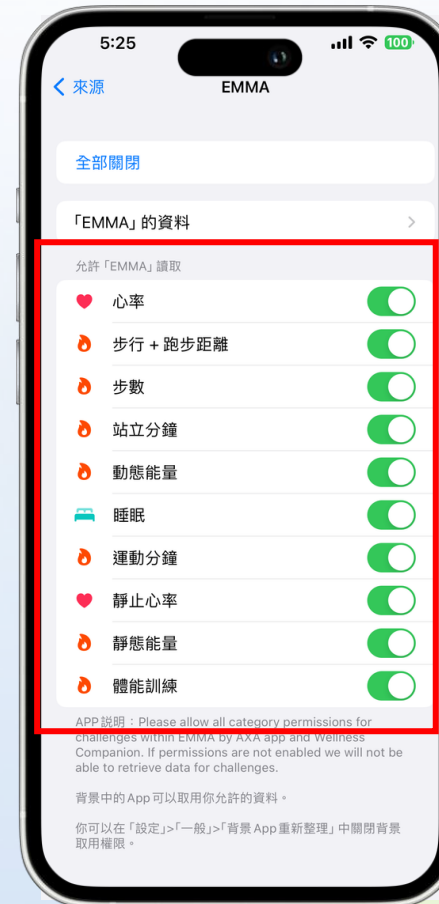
5:25

100

< 來源

EMMA

全部關閉

「EMMA」的資料

允許「EMMA」讀取

心率

步行 + 跑步距離

步數

站立分鐘

動態能量

睡眠

運動分鐘

靜止心率

靜態能量

體能訓練

APP 說明：Please allow all category permissions for challenges within EMMA by AXA app and Wellness Companion. If permissions are not enabled we will not be able to retrieve data for challenges.

背景中的App可以取用你允許的資料。

你可以在「設定」>「一般」>「背景 App 重新整理」中關閉背景取用權限。